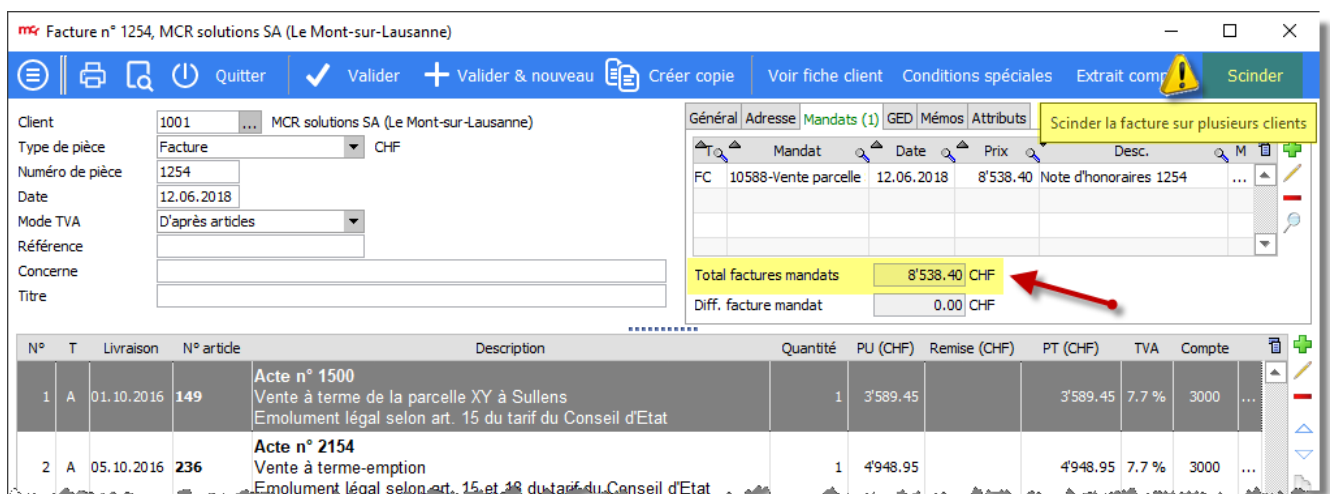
Facture n° 1254, MCR solutions SA (Le Mont-sur-Lausanne)

Quitter Valider Valider & nouveau Créer copie Voir fiche client Conditions spéciales Extrait comp Scinder

Scinder la facture sur plusieurs clients

Client 1001 ... MCR solutions SA (Le Mont-sur-Lausanne)
Type de pièce Facture CHF
Numéro de pièce 1254
Date 12.06.2018
Mode TVA D'après articles
Référence
Concerne
Titre

Général Adresse Mandats (1) GED Mémos Attributs

| T | Mandat | Date | Prix | Desc. | M |
|---|---|---|---|---|---|
| FC | 10588-Vente parcelle | 12.06.2018 | 8'538.40 | Note d'honoraires 1254 | ... |

Total factures mandats 8'538.40 CHF
Diff. facture mandat 0.00 CHF

| N° | T | Livraison | N° article | Description | Quantité | PU (CHF) | Remise (CHF) | PT (CHF) | TVA | Compte |
|---|---|---|---|---|---|---|---|---|---|---|
| 1 | A | 01.10.2016 | 149 | Acte n° 1500 Vente à terme de la parcelle XY à Sullens Emolument légal selon art. 15 du tarif du Conseil d'Etat | 1 | 3'589.45 | | 3'589.45 | 7.7 % | 3000 |
| 2 | A | 05.10.2016 | 236 | Acte n° 2154 Vente à terme-emption Emolument légal selon art. 15 et 18 du tarif du Conseil d'Etat | 1 | 4'948.95 | | 4'948.95 | 7.7 % | 3000 |